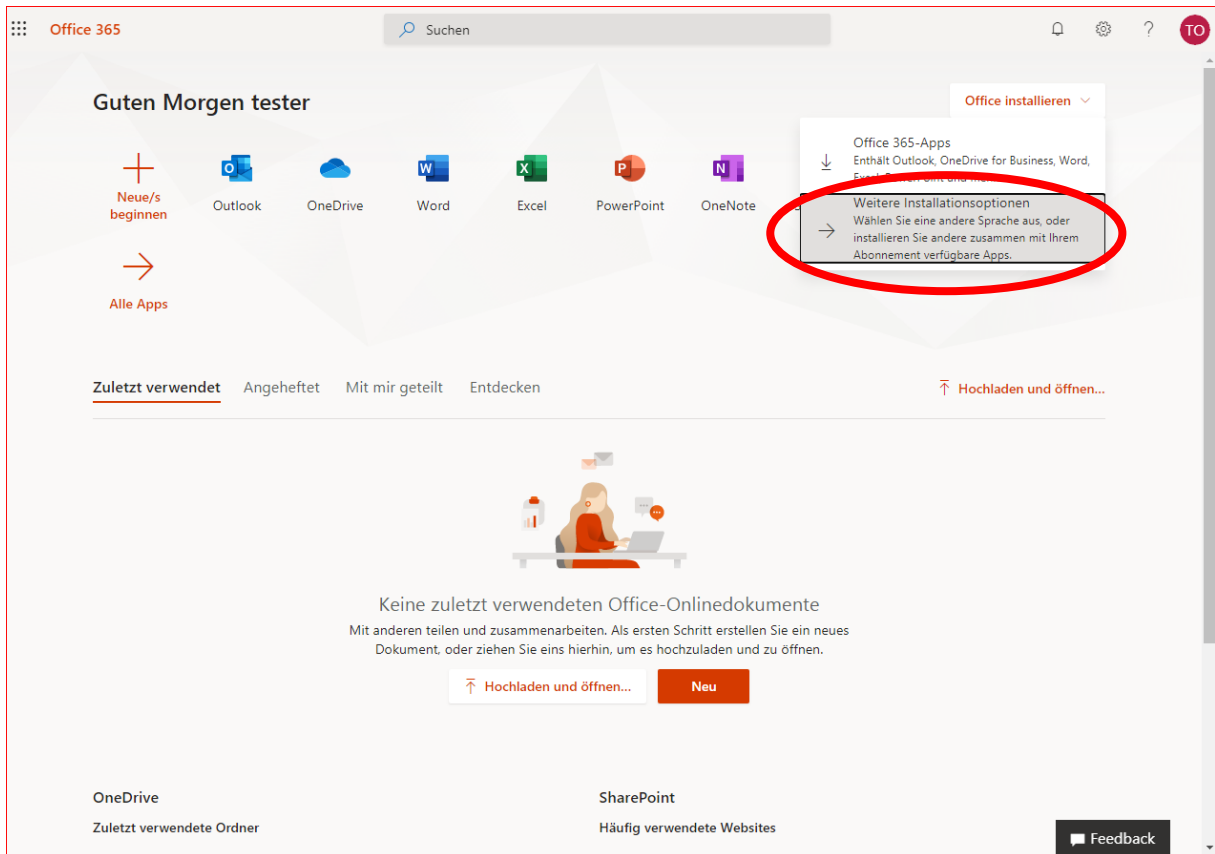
Office 365

Suchen

TO

Guten Morgen tester

Office installieren

Office 365-Apps
Enthält Outlook, OneDrive for Business, Word, Excel, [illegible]

Weitere Installationsoptionen
Wählen Sie eine andere Sprache aus, oder installieren Sie andere zusammen mit Ihrem Abonnement verfügbare Apps.

Neue/s beginnen

Outlook

OneDrive

Word

Excel

PowerPoint

OneNote

Alle Apps

Zuletzt verwendet

Angeheftet

Mit mir geteilt

Entdecken

Hochladen und öffnen...

Keine zuletzt verwendeten Office-Onlinedokumente

Mit anderen teilen und zusammenarbeiten. Als ersten Schritt erstellen Sie ein neues Dokument, oder ziehen Sie eins hierhin, um es hochzuladen und zu öffnen.

Hochladen und öffnen...

Neu

OneDrive

Zuletzt verwendete Ordner

SharePoint

Häufig verwendete Websites

Feedback